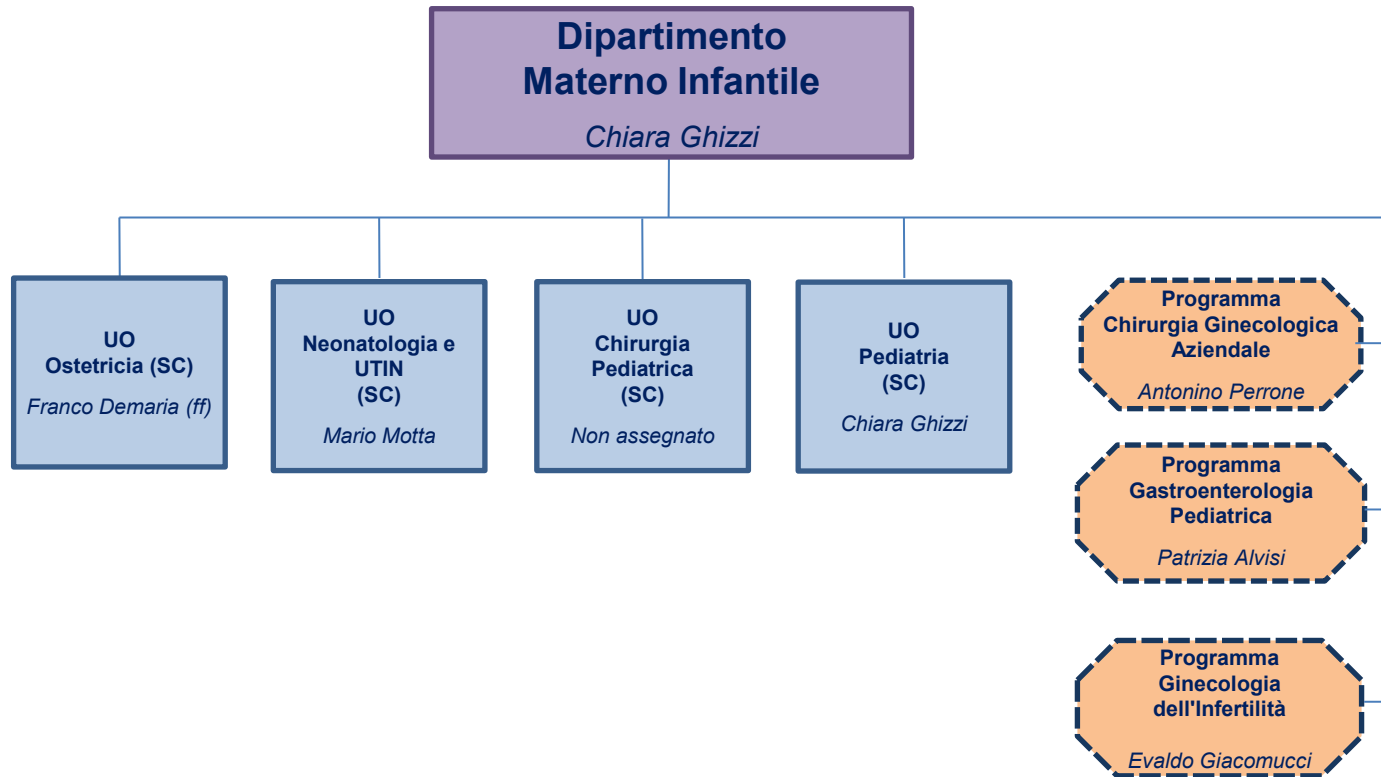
Dipartimento
Materno Infantile
Chiara Ghizzi

UO
Ostetricia (SC)
Franco Demaria (ff)

UO
Neonatologia e UTIN
(SC)
Mario Motta

UO
Chirurgia Pediatrica
(SC)
Non assegnato

UO
Pediatria
(SC)
Chiara Ghizzi

Programma
Chirurgia Ginecologica Aziendale
Antonino Perrone

Programma
Gastroenterologia Pediatrica
Patrizia Alvisi

Programma
Ginecologia dell'Infertilità
Evaldo Giacomucci